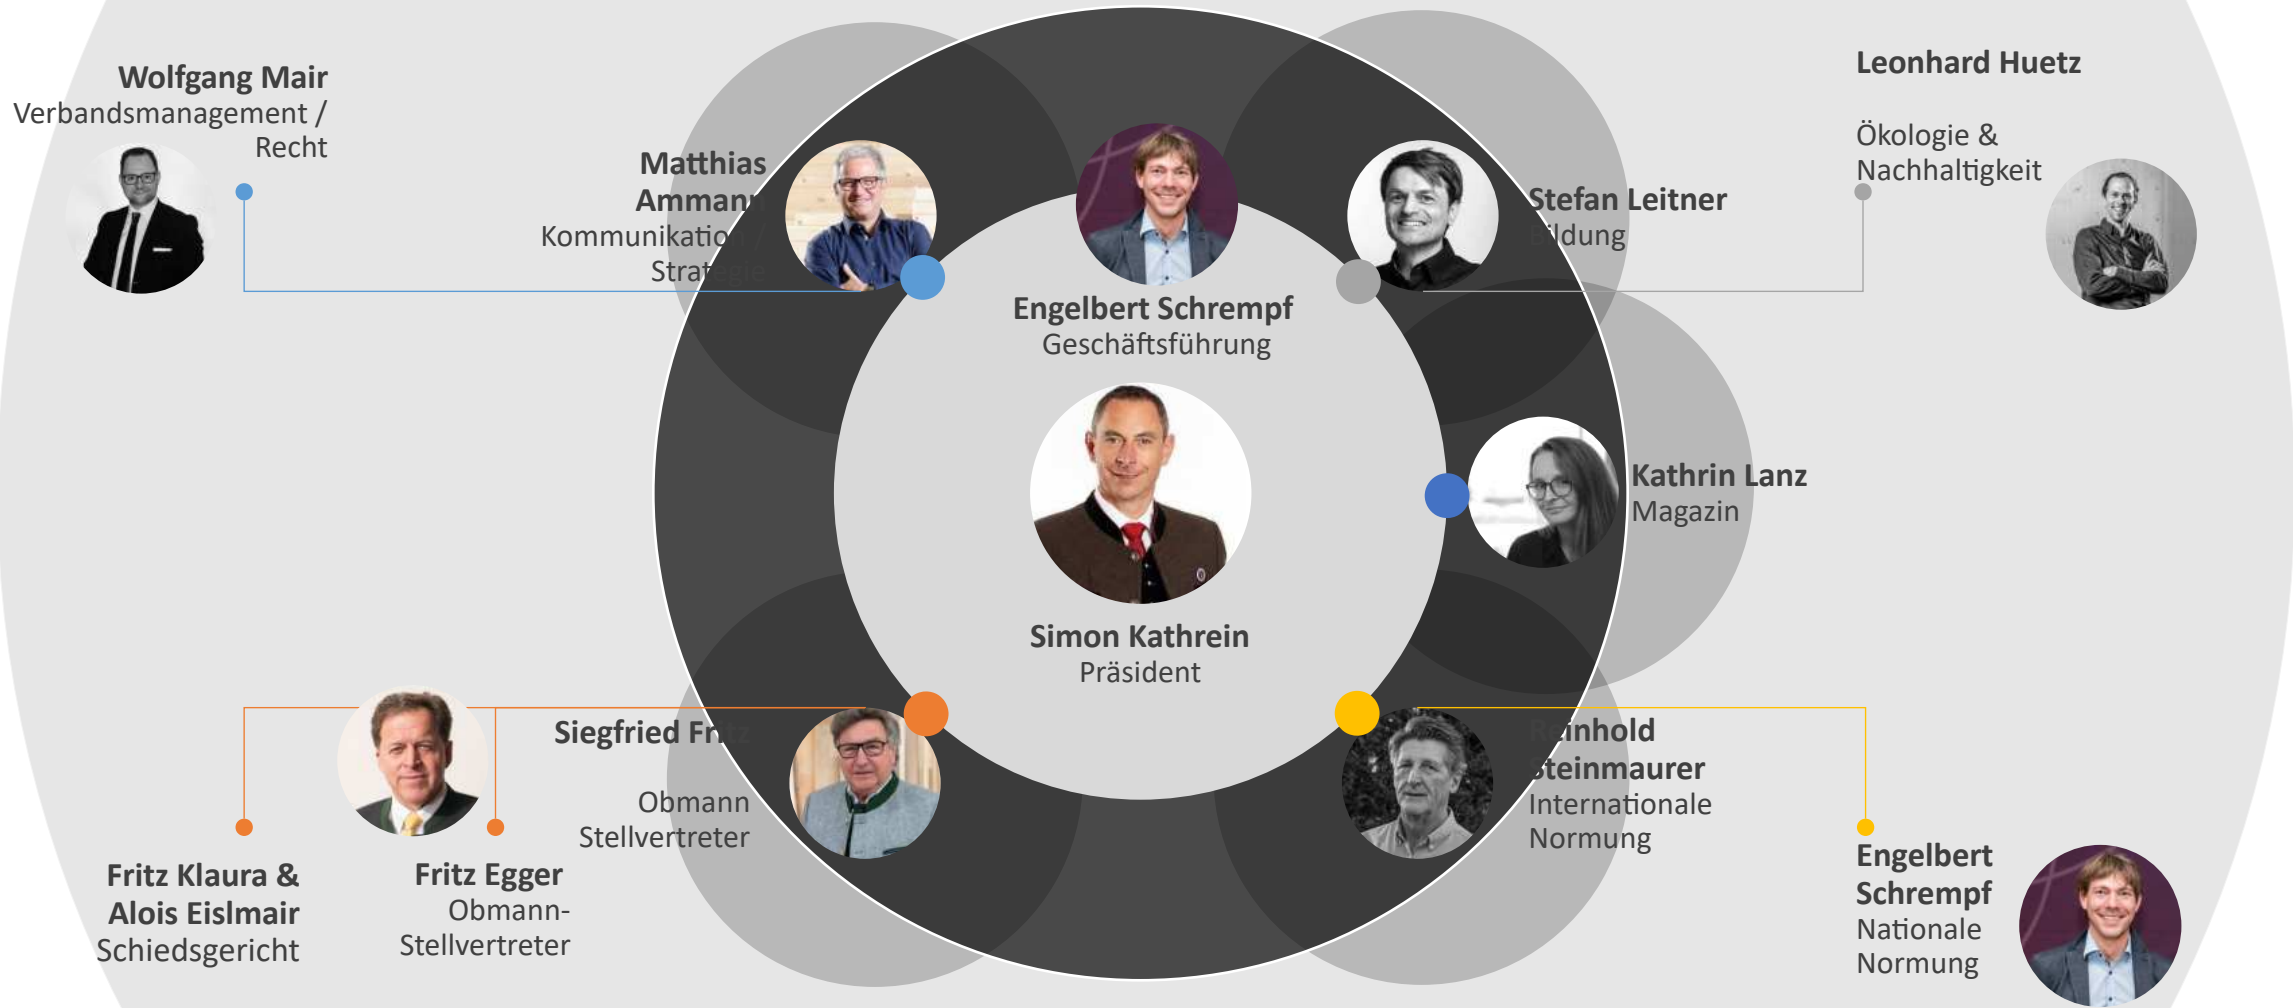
Wolfgang Mair
Verbandsmanagement / Recht

Matthias Ammann
Kommunikation / Strategie

Engelbert Schrempf
Geschäftsführung

Stefan Leitner
Bildung

Leonhard Huetz

Ökologie & Nachhaltigkeit

Kathrin Lanz
Magazin

Simon Kathrein
Präsident

Siegfried Fritz

Obmann Stellvertreter

Reinhold Steinmaurer
Internationale Normung

Fritz Klaura & Alois Eislmair
Schiedsgericht

Fritz Egger
Obmann-Stellvertreter

Engelbert Schrempf
Nationale Normung